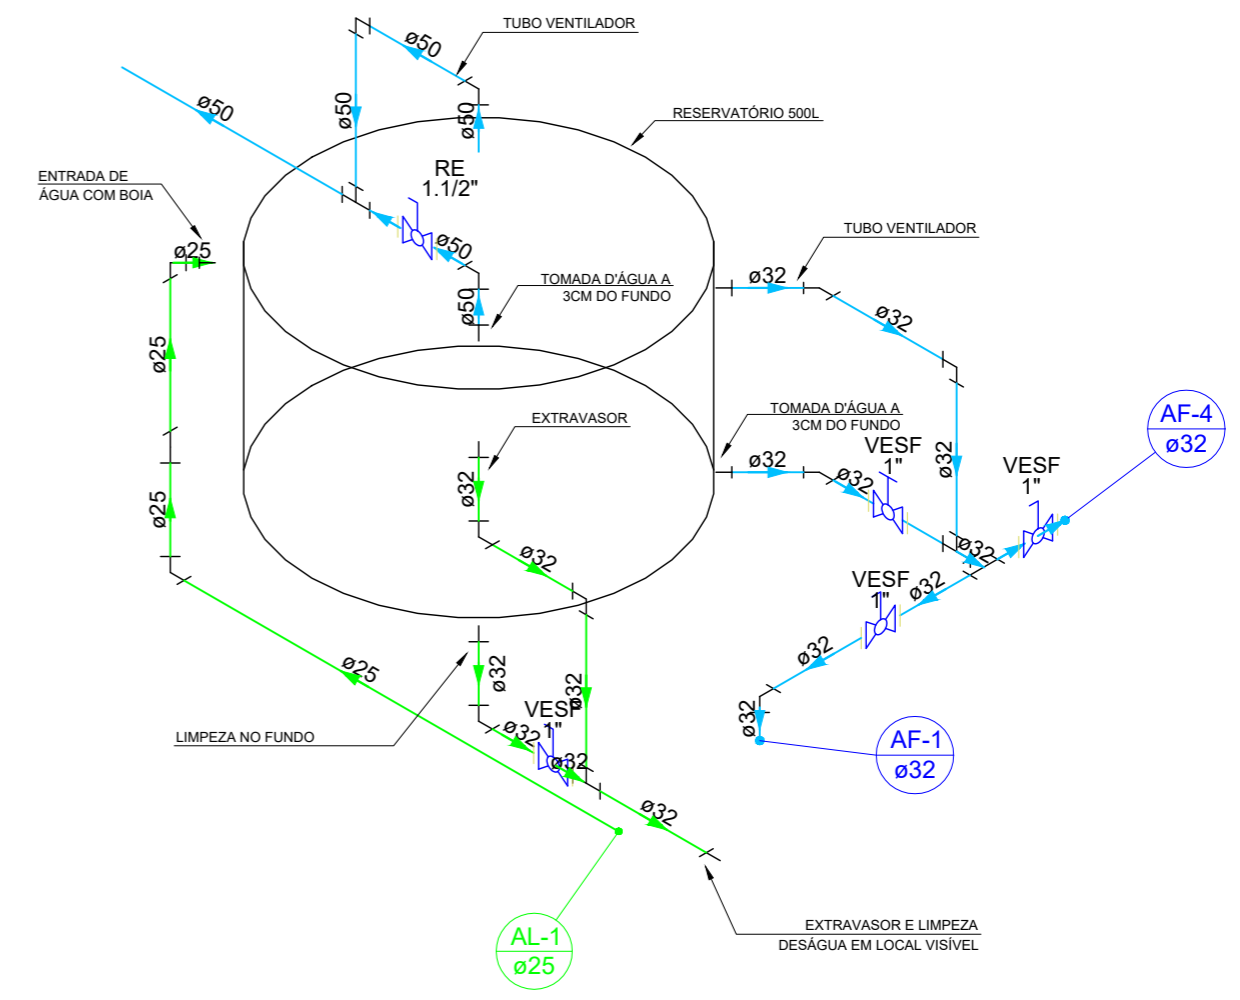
TUBO VENTILADOR
ø50
ø50
ø50
ø50
RESERVATÓRIO 500L
RE
1.1/2"
ENTRADA DE
ÁGUA COM BOIA
ø25
ø50
TOMADA D'ÁGUA A
3CM DO FUNDO
ø50
TUBO VENTILADOR
ø32
ø32
ø25
EXTRAVASOR
TOMADA D'ÁGUA A
3CM DO FUNDO
AF-4
ø32
ø32
VESF
1"
ø32
ø32
VESF
1"
ø25
ø32
ø32
ø32
VESF
1"
ø32
ø32
ø32
ø25
ø32
ø32
LIMPEZA NO FUNDO
VESF
1"
ø32
ø32
ø32
AF-1
ø32
ø32
EXTRAVASOR E LIMPEZA
DESÁGUA EM LOCAL VISÍVEL
AL-1
ø25